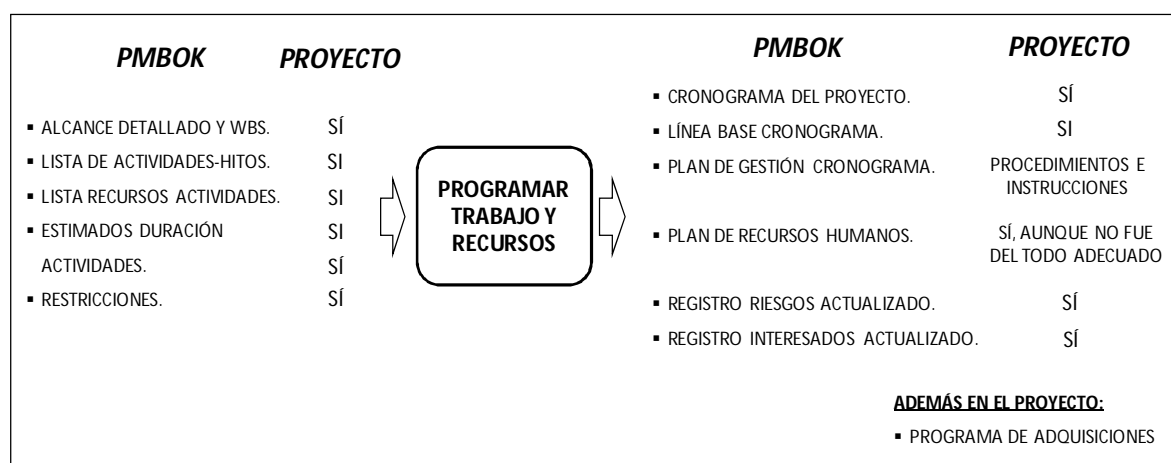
PMBOK PROYECTO

- ALCANCE DETALLADO Y WBS. SÍ
- LISTA DE ACTIVIDADES-HITOS. SI
- LISTA RECURSOS ACTIVIDADES. SI
- ESTIMADOS DURACIÓN ACTIVIDADES. SI SÍ
- RESTRICCIONES. SÍ

PROGRAMAR TRABAJO Y RECURSOS

PMBOK PROYECTO

- CRONOGRAMA DEL PROYECTO. SÍ
- LÍNEA BASE CRONOGRAMA. SI
- PLAN DE GESTIÓN CRONOGRAMA. PROCEDIMIENTOS E INSTRUCCIONES
- PLAN DE RECURSOS HUMANOS. SÍ, AUNQUE NO FUE DEL TODO ADECUADO
- REGISTRO RIESGOS ACTUALIZADO. SÍ
- REGISTRO INTERESADOS ACTUALIZADO. SÍ

ADEMÁS EN EL PROYECTO:

- PROGRAMA DE ADQUISICIONES